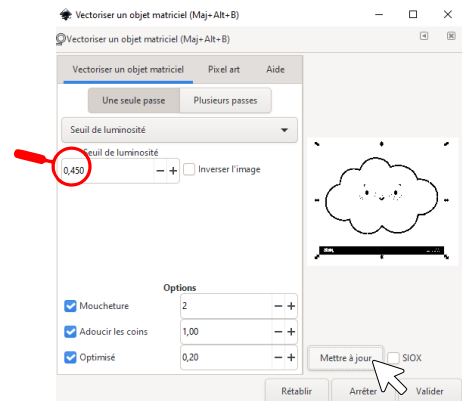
Vectoriser un objet matriciel (Maj+Alt+B)

Vectoriser un objet matriciel (Maj+Alt+B)

Vectoriser un objet matriciel | Pixel art | Aide

Une seule passe | Plusieurs passes

Seuil de luminosité

Seuil de luminosité

0,450

Inverser l'image

Options

Moucheture 2

Adoucir les coins 1,00

Optimisé 0,20

Mettre à jour

SIOX

Rétablir

Arrêter

Valider